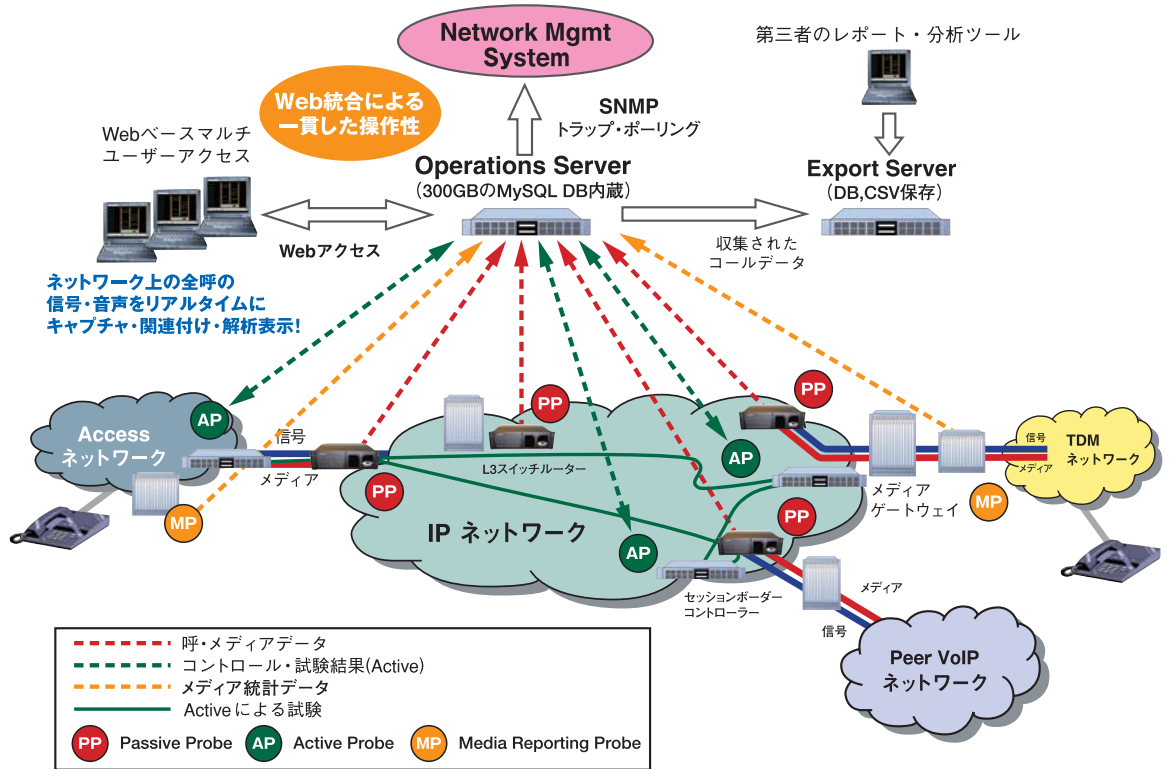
Network Mgmt System

第三者のレポート・分析ツール

Web統合による一貫した操作性

SNMP
トラップ・ポーリング

Webベースマルチユーザーアクセス

Operations Server
（300GBのMySQL DB内蔵）

Export Server
（DB,CSV保存）

Webアクセス

収集されたコールデータ

ネットワーク上の全呼の信号・音声をリアルタイムにキャプチャ・関連付け・解析表示!

PP

PP

AP

Access ネットワーク

信号

メディア

L3スイッチルーター

PP

AP

信号

メディア

TDM ネットワーク

PP

メディアゲートウェイ

MP

MP

PP

IP ネットワーク

AP

セッションボーダーコントローラー

メディア

信号

Peer VoIP ネットワーク

呼・メディアデータ
コントロール・試験結果(Active)
メディア統計データ
Activeによる試験

PP Passive Probe
AP Active Probe
MP Media Reporting Probe